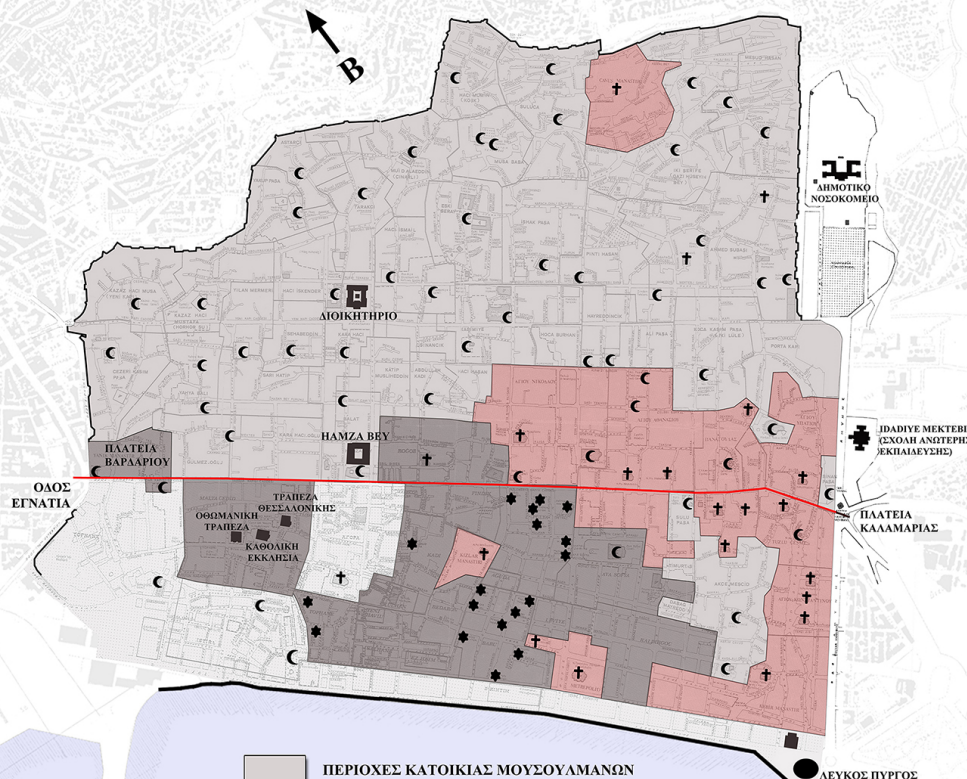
B

ΔΗΜΟΤΙΚΟ ΝΟΣΟΚΟΜΕΙΟ

ΔΙΟΙΚΗΤΗΡΙΟ

ΠΛΑΤΕΙΑ ΒΑΡΔΑΡΙΟΥ

ΗΑΜΖΑ ΒΕΥ

IDADIYE MEKTEBI (ΣΧΟΛΗ ΑΝΩΤΕΡΗΣ ΕΚΠΑΙΔΕΥΣΗΣ)

ΟΔΟΣ ΕΓΝΑΤΙΑ

ΤΡΑΠΕΖΑ ΘΕΣΣΑΛΟΝΙΚΗΣ

ΟΘΩΜΑΝΙΚΗ ΤΡΑΠΕΖΑ

ΚΑΘΟΛΙΚΗ ΕΚΚΛΗΣΙΑ

ΠΛΑΤΕΙΑ ΚΑΛΑΜΑΡΙΑΣ

ΠΕΡΙΟΧΕΣ ΚΑΤΟΙΚΙΑΣ ΜΟΥΣΟΥΛΜΑΝΩΝ

ΛΕΥΚΟΣ ΠΥΡΓΟΣ